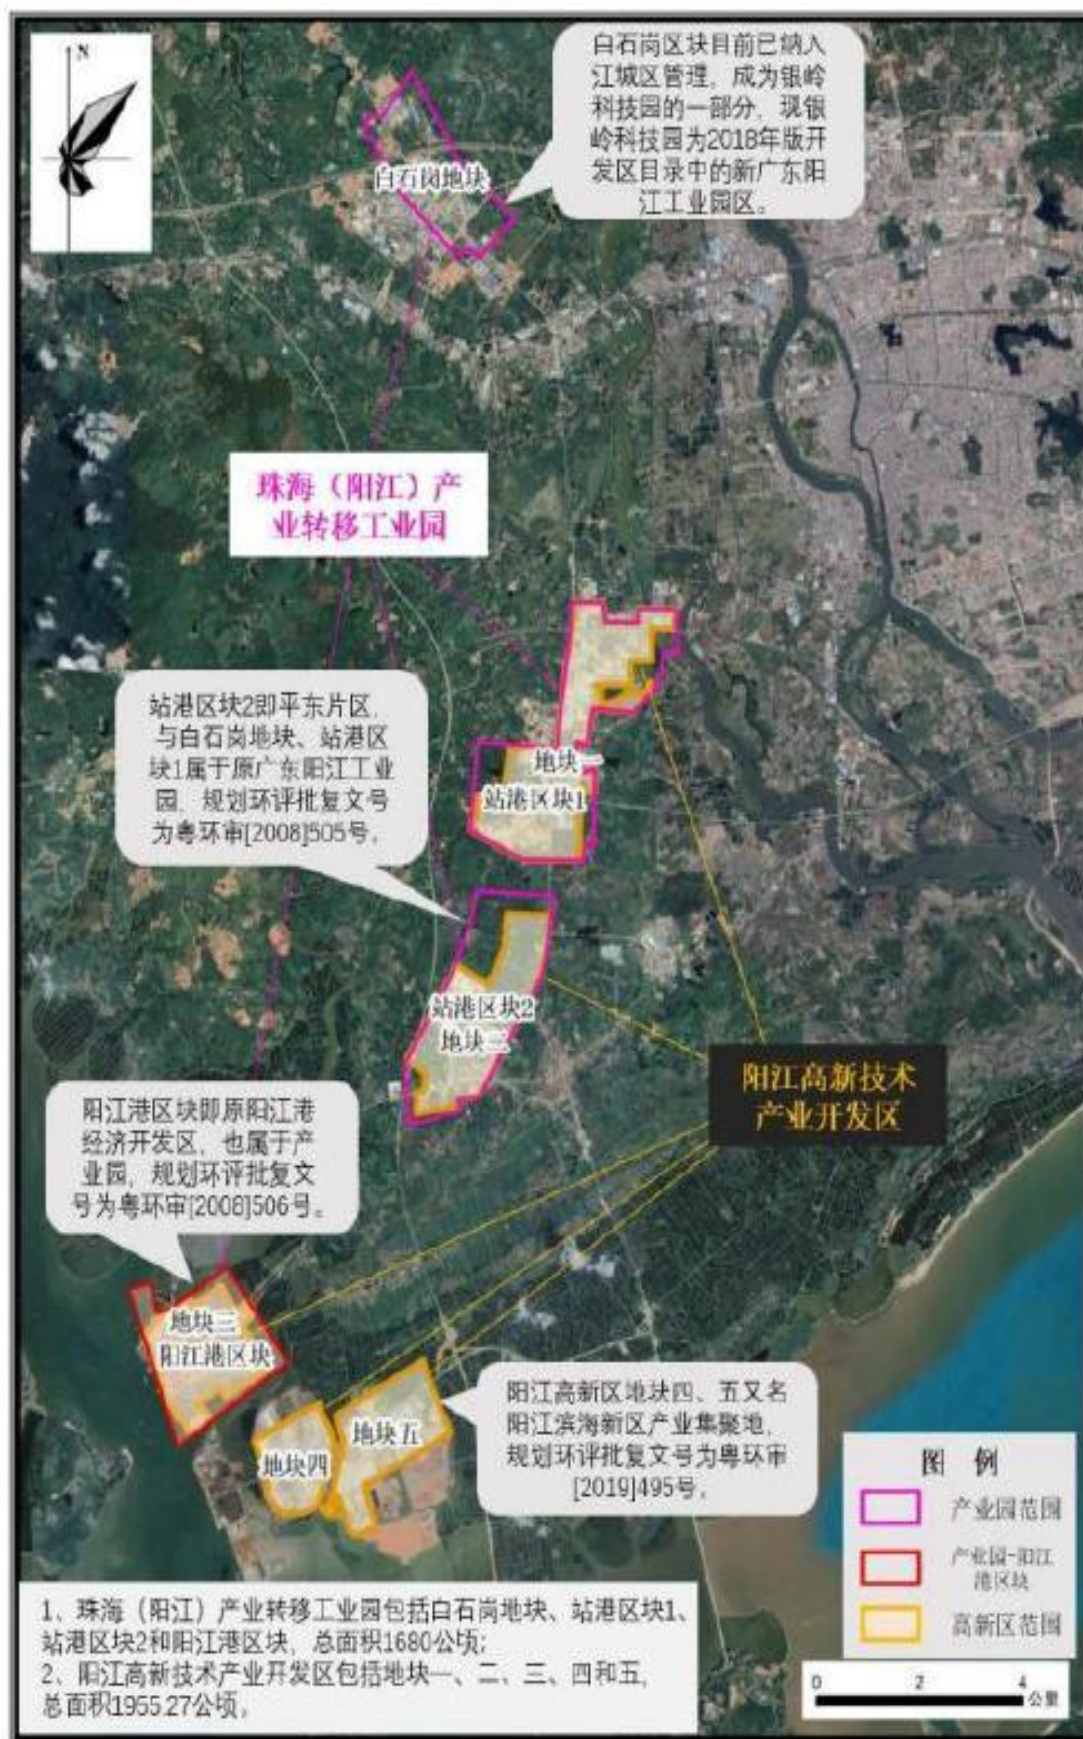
N

白石岗区块目前已纳入江城区管理，成为银岭科技园的一部分，现银岭科技园为2018年版开发区目录中的新广东阳江工业园区。

白石岗地块

珠海（阳江）产业转移工业园

站港区块2即平东片区，与白石岗地块、站港区块1属于原广东阳江工业园，规划环评批复文号为粤环审[2008]505号。

地块一
站港区块1

站港区块2
地块二

阳江高新技术产业开发区

阳江港区块即原阳江港经济开发区，也属于产业园，规划环评批复文号为粤环审[2008]506号。

地块三
阳江港区块

阳江高新区地块四、五又名阳江滨海新区产业集聚地，规划环评批复文号为粤环审[2019]495号。

地块五
地块四

图例
产业园范围
产业园-阳江港区块
高新区范围

1、珠海（阳江）产业转移工业园包括白石岗地块、站港区块1、站港区块2和阳江港区块，总面积1680公顷；
2、阳江高新技术产业开发区包括地块一、二、三、四和五，总面积1955.27公顷。

0 2 4 公里